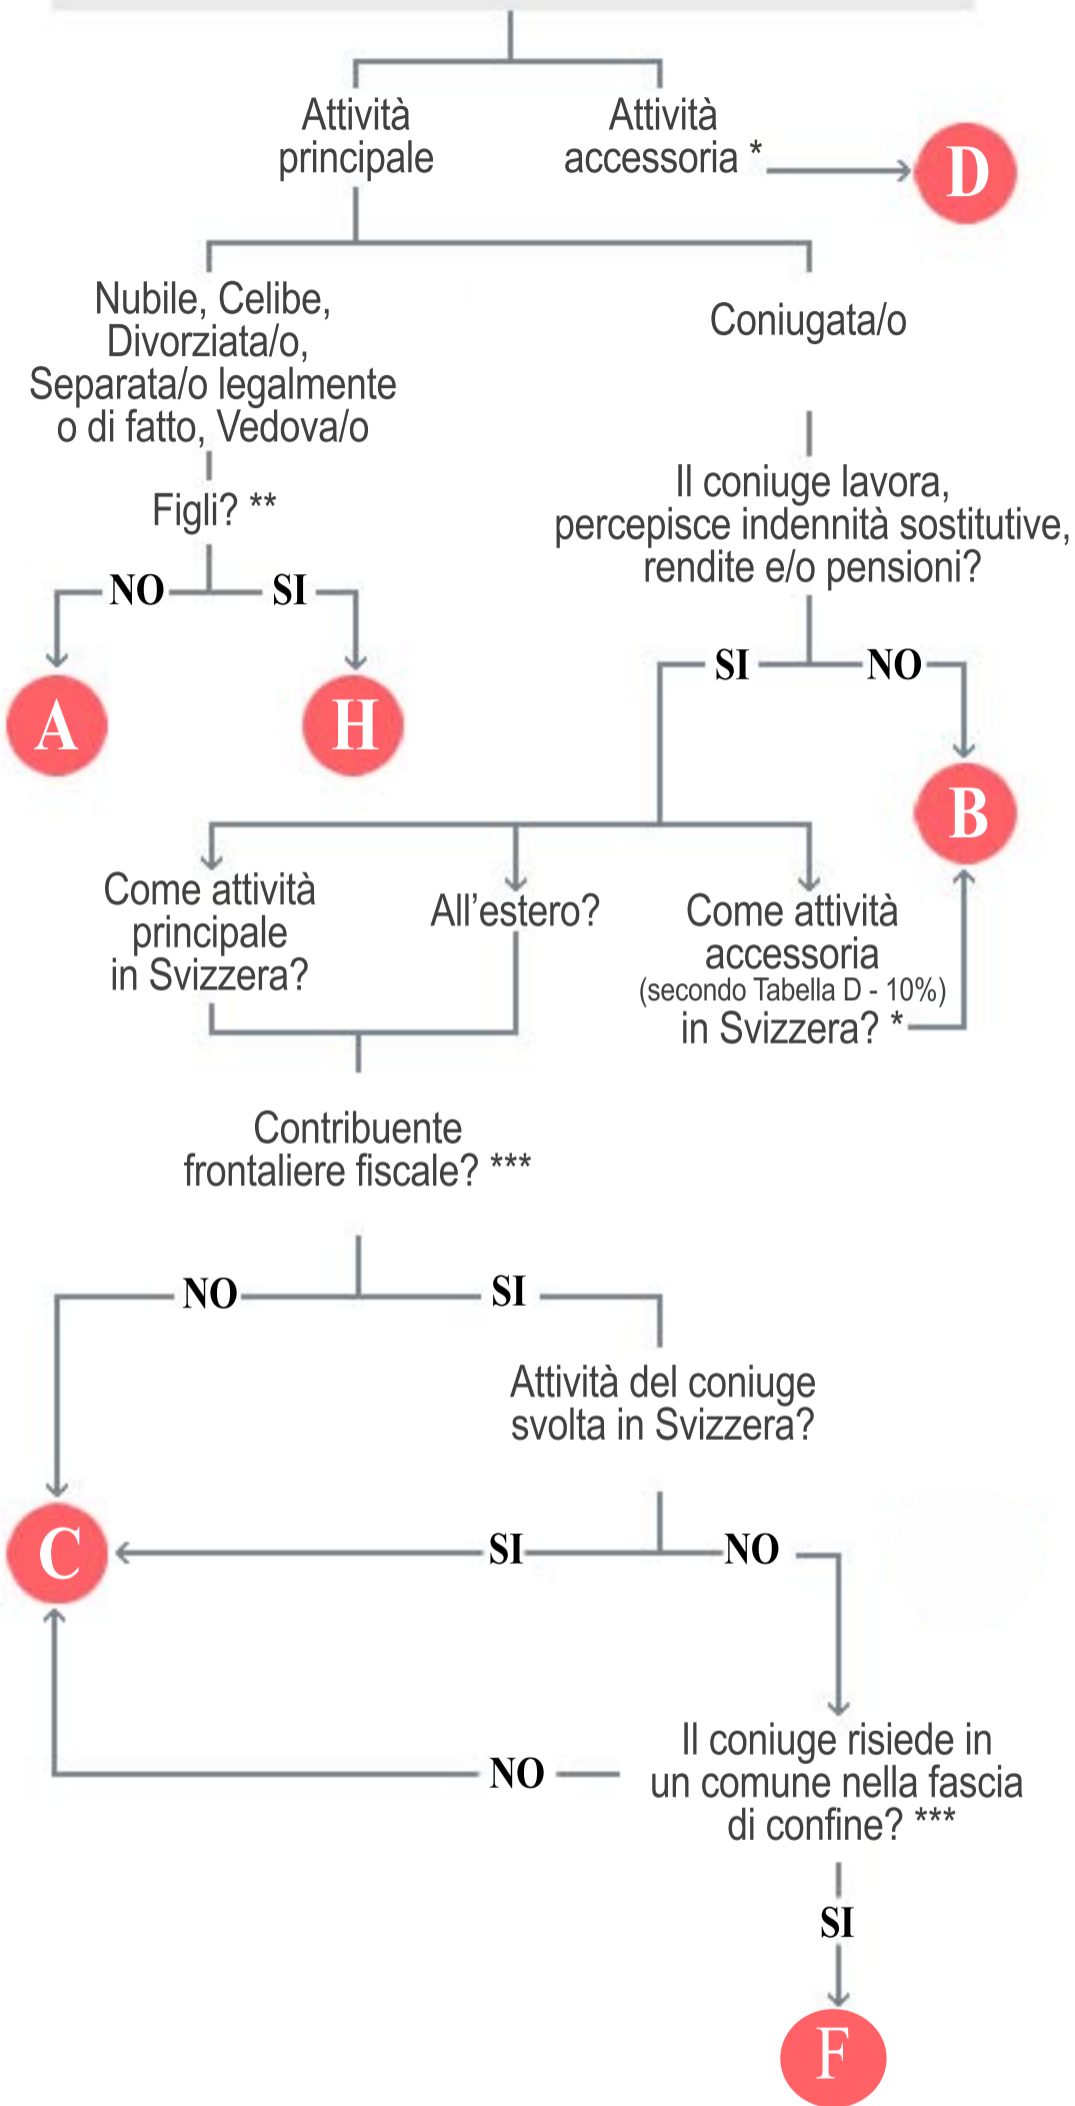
Attività principale

Attività accessoria *

D

Nubile, Celibe, Divorziata/o, Separata/o legalmente o di fatto, Vedova/o

Coniugata/o

Figli? **

NO

SI

A

H

Il coniuge lavora, percepisce indennità sostitutive, rendite e/o pensioni?

SI

NO

B

Come attività principale in Svizzera?

All'estero?

Come attività accessoria (secondo Tabella D - 10%) in Svizzera? *

Contribuente frontaliere fiscale? ***

NO

SI

Attività del coniuge svolta in Svizzera?

C

SI

NO

NO

Il coniuge risiede in un comune nella fascia di confine? ***

SI

F